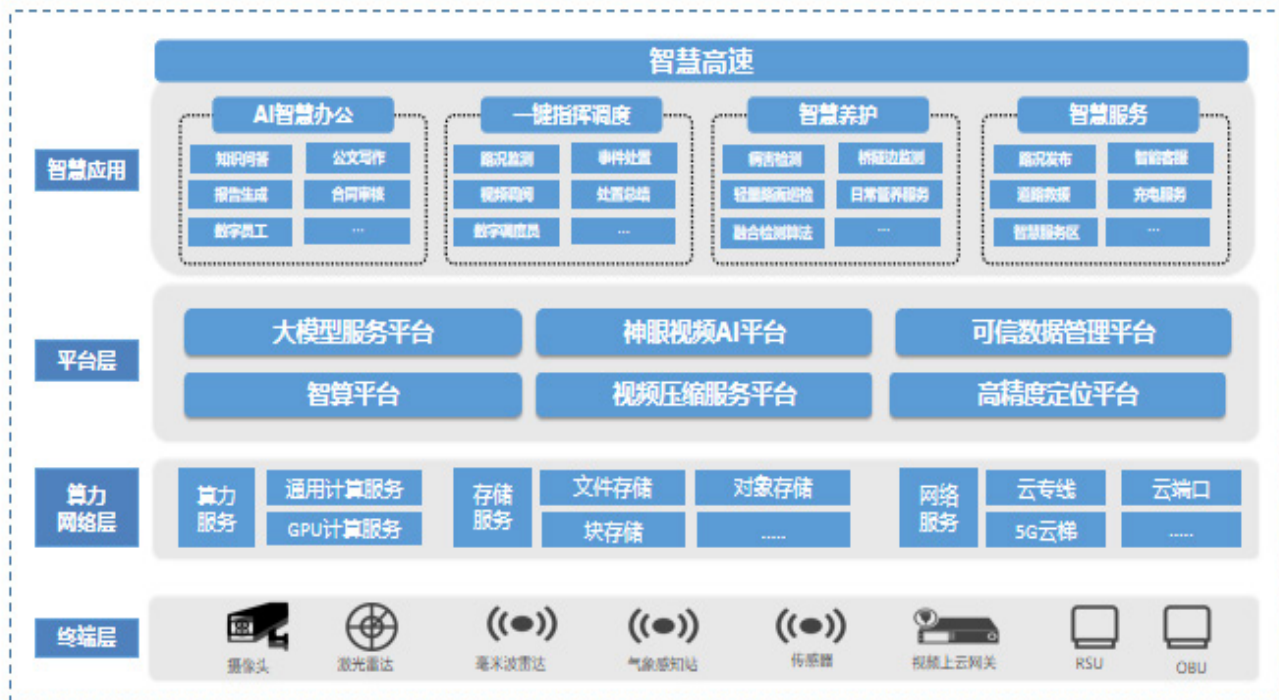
智慧高速

智慧应用

AI智慧办公
知识问答
公文写作
报告生成
合同审核
数字员工
...

一键指挥调度
路况监测
事件处置
视频调阅
处置总结
数字调度员
...

智慧养护
病害检测
桥隧边监测
轻量路面巡检
日常管养服务
融合检测算法
...

智慧服务
路况发布
智能客服
道路救援
充电服务
智慧服务区
...

平台层
大模型服务平台
神眼视频AI平台
可信数据管理平台
智算平台
视频压缩服务平台
高精度定位平台

算力网络层
算力服务
通用计算服务
GPU计算服务
存储服务
文件存储
对象存储
块存储
......
网络服务
云专线
云端口
5G云梯
......

终端层
摄像头
激光雷达
毫米波雷达
气象感知站
传感器
视频上云网关
RSU
OBU